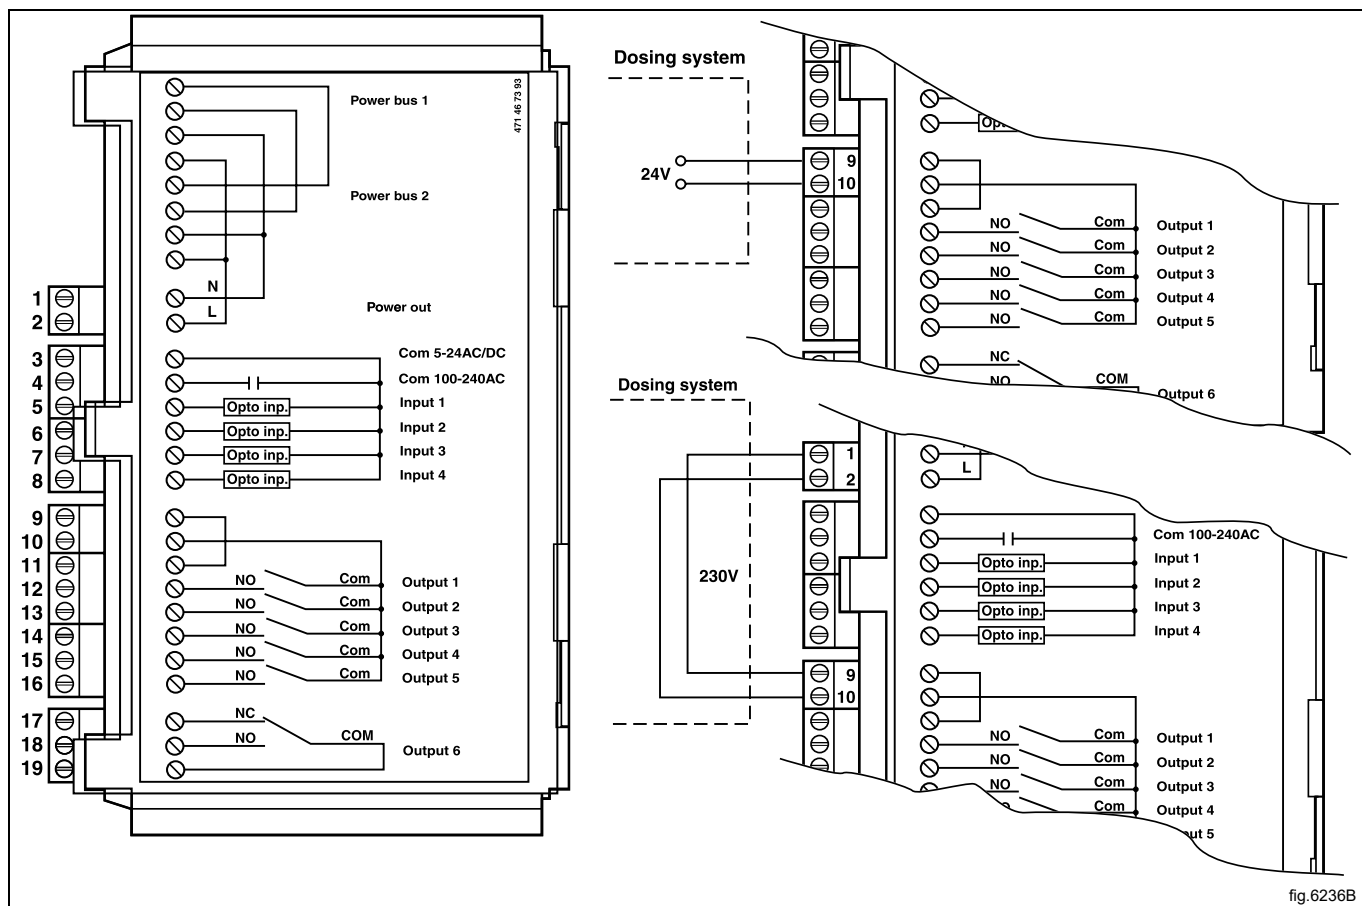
471 46 73 93

Power bus 1

Power bus 2

N
L
Power out

1
2
3
4
5
6
7
8
9
10
11
12
13
14
15
16
17
18
19

Com 5-24AC/DC
Com 100-240AC
Opto inp. Input 1
Opto inp. Input 2
Opto inp. Input 3
Opto inp. Input 4

NO Com Output 1
NO Com Output 2
NO Com Output 3
NO Com Output 4
NO Com Output 5

NC
NO
COM
Output 6

Dosing system

24V
9
10

Opto

NO Com Output 1
NO Com Output 2
NO Com Output 3
NO Com Output 4
NO Com Output 5

NC
NO
COM
Output 6

Dosing system

1
2
L
230V

Com 100-240AC
Opto inp. Input 1
Opto inp. Input 2
Opto inp. Input 3
Opto inp. Input 4

9
10

NO Com Output 1
NO Com Output 2
NO Com Output 3
NO Com Output 4
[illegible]ut 5

fig.6236B